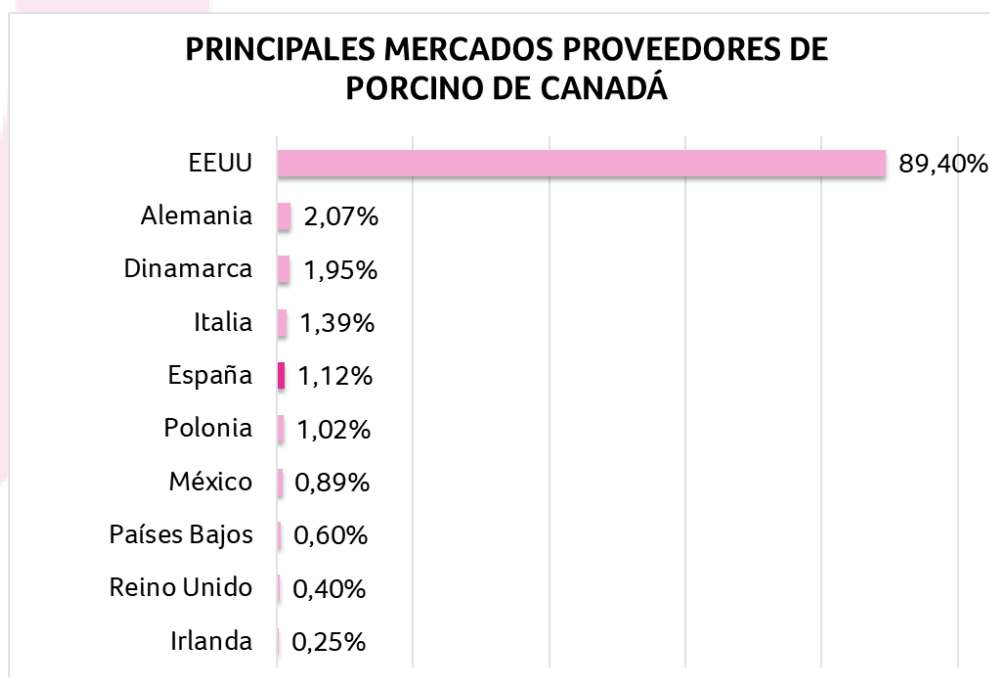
PRINCIPALES MERCADOS PROVEEDORES DE PORCINO DE CANADÁ

| | |
|---|---|
| EEUU | 89,40% |
| Alemania | 2,07% |
| Dinamarca | 1,95% |
| Italia | 1,39% |
| España | 1,12% |
| Polonia | 1,02% |
| México | 0,89% |
| Países Bajos | 0,60% |
| Reino Unido | 0,40% |
| Irlanda | 0,25% |